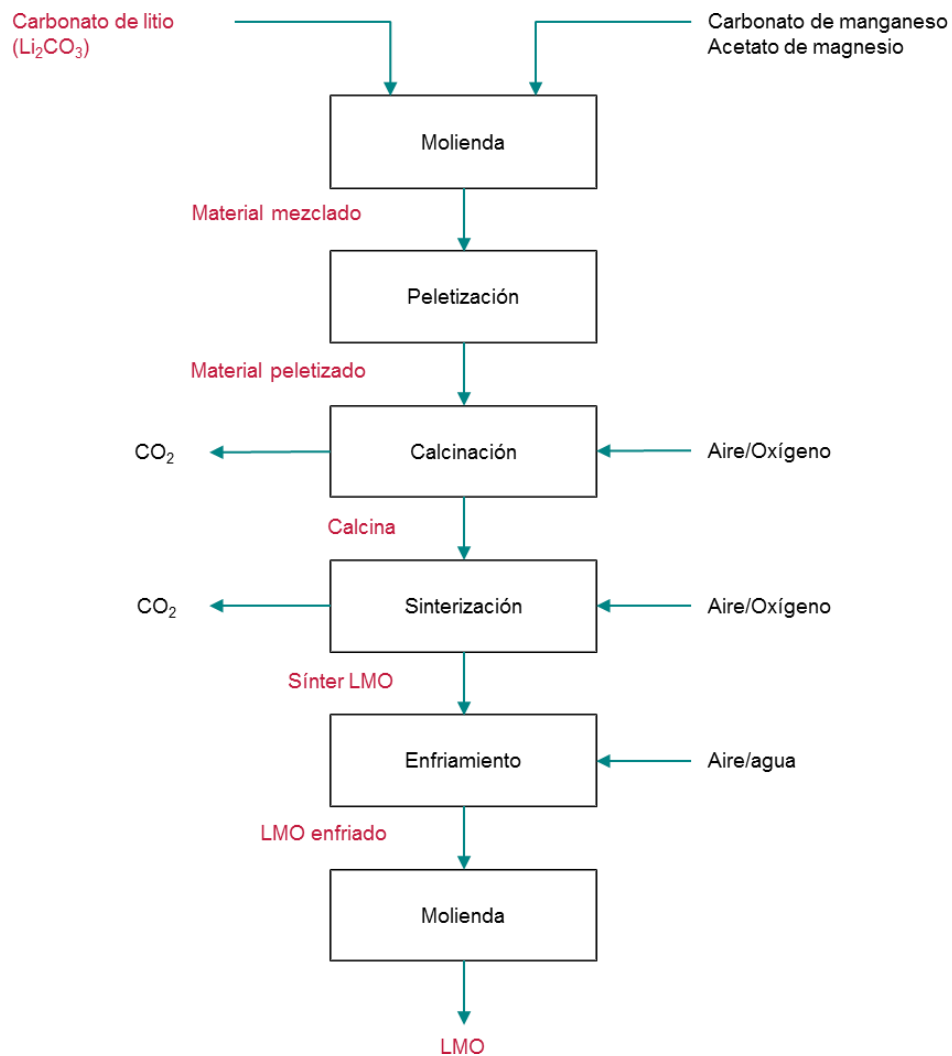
Carbonato de litio ($Li_2CO_3$)

Carbonato de manganeso
Acetato de magnesio

Molienda

Material mezclado

Peletización

Material peletizado

$CO_2$

Calcinación

Aire/Oxígeno

Calcina

$CO_2$

Sinterización

Aire/Oxígeno

Sínter LMO

Enfriamiento

Aire/agua

LMO enfriado

Molienda

LMO